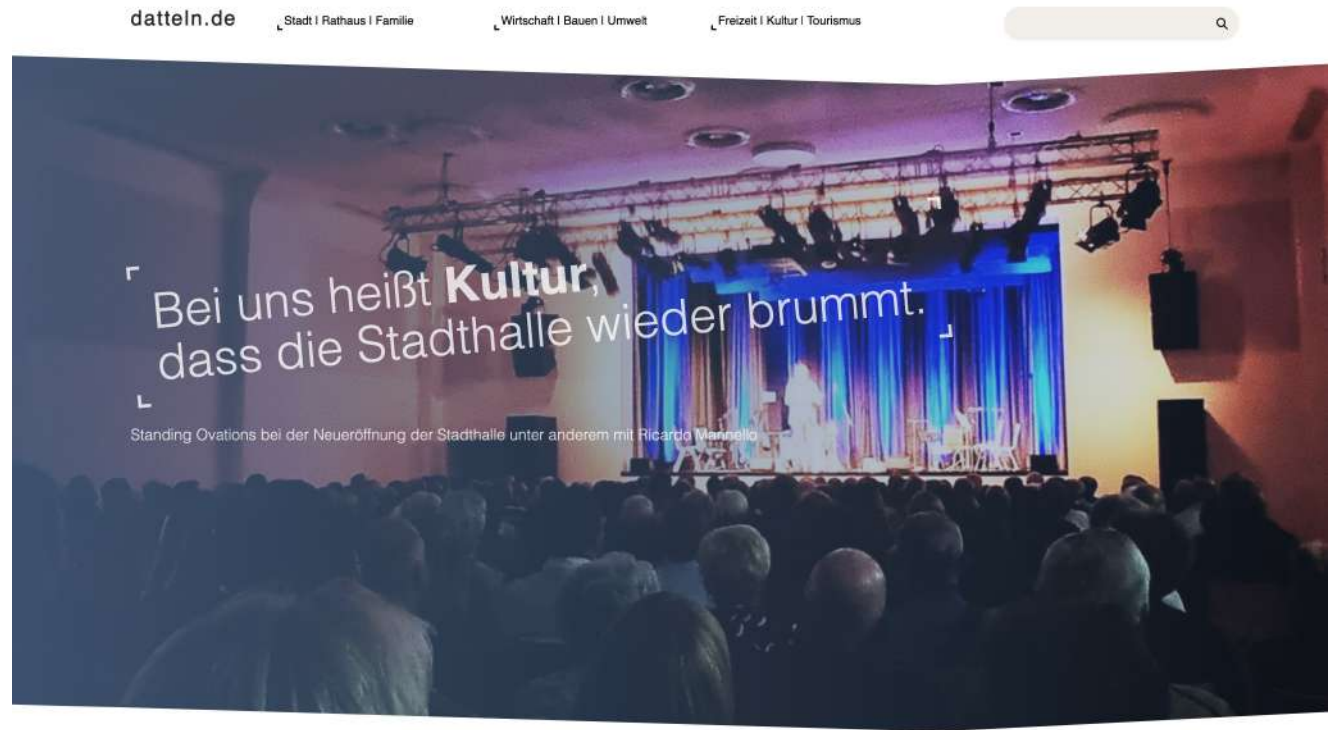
datteln.de

Stadt | Rathaus | Familie

Wirtschaft | Bauen | Umwelt

Freizeit | Kultur | Tourismus

Bei uns heißt **Kultur**, dass die Stadthalle wieder brummt.

Standing Ovations bei der Neueröffnung der Stadthalle unter anderem mit Ricardo Marinello